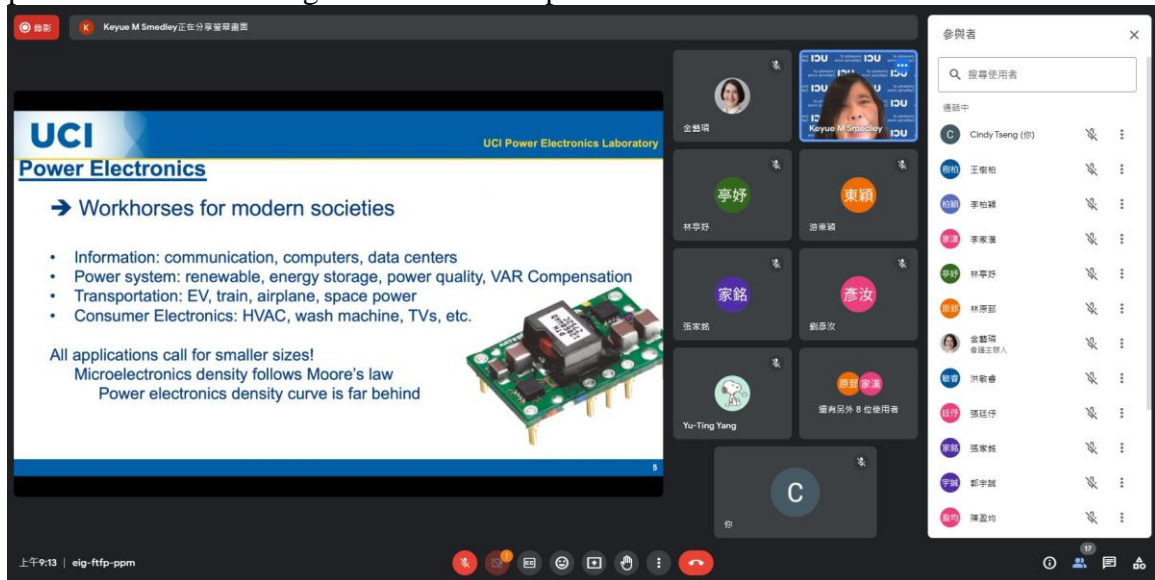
錄影 K Keyue M Smedley正在分享螢幕畫面

UCI
UCI Power Electronics Laboratory
Power Electronics

➔ Workhorses for modern societies

• Information: communication, computers, data centers
• Power system: renewable, energy storage, power quality, VAR Compensation
• Transportation: EV, train, airplane, space power
• Consumer Electronics: HVAC, wash machine, TVs, etc.

All applications call for smaller sizes!
Microelectronics density follows Moore's law
Power electronics density curve is far behind

5

金藝璘
Keyue M Smedley
亭妤
林亭妤
東穎
游東穎
家銘
張家銘
彥汝
劉彥汝
Yu-Ting Yang
原郢 家漢
還有另外 8 位使用者
C
你

參與者
搜尋使用者
通話中
Cindy Tseng (你)
王樹柏
李柏穎
李家漢
林亭妤
林原郢
金藝璘
會議主辦人
洪敏書
張廷伃
張家銘
郭宇誠
陳盈均

上午9:13 | eig-ftfp-ppm
17